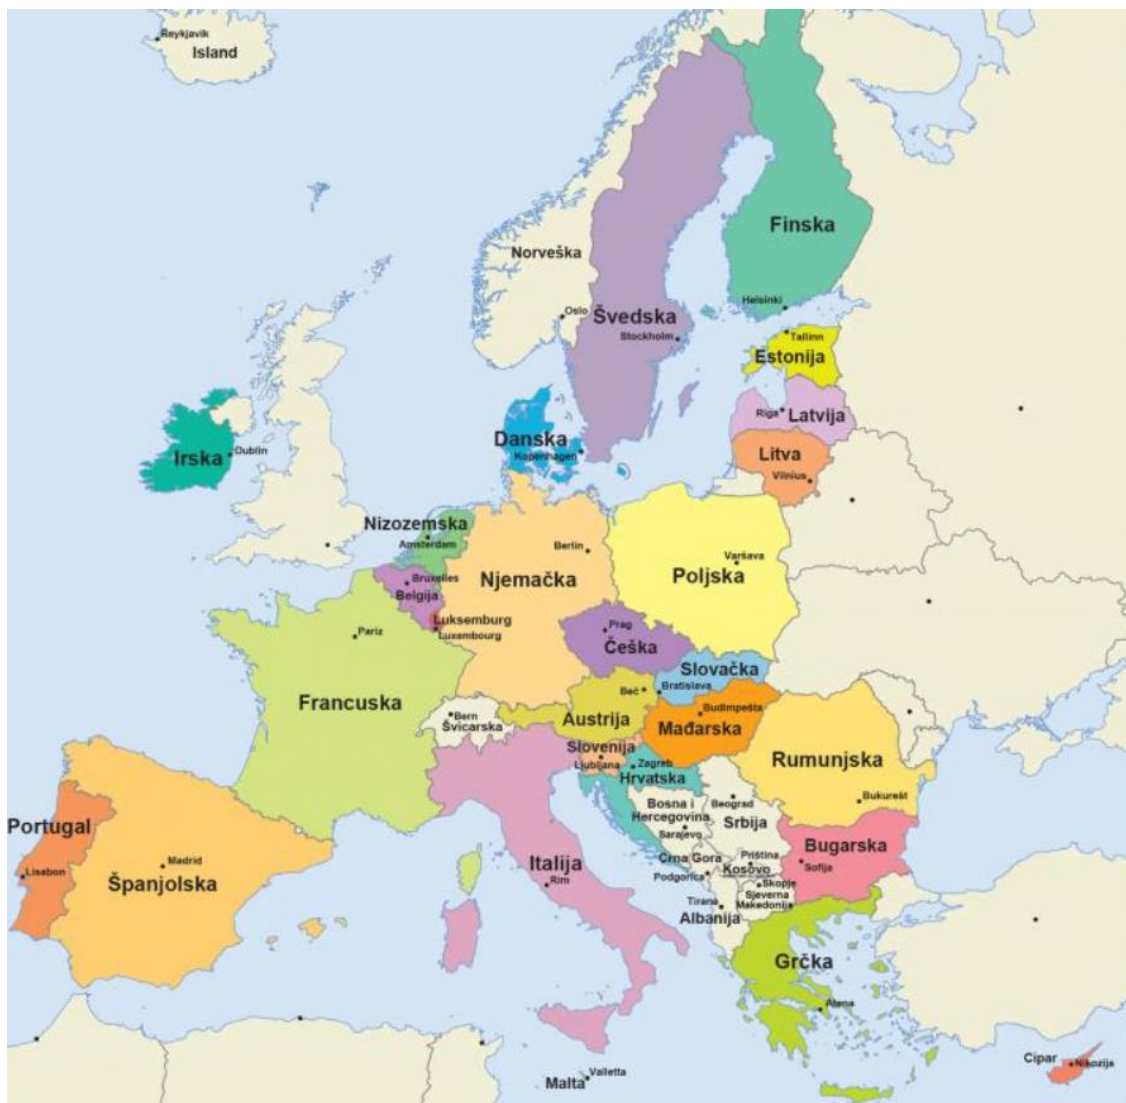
Reykjavik
Island
Finska
Norveška
Helsinki
Oslo
Švedska
Stockholm
Tallinn
Estonija
Riga
Latvija
Irska
Dublin
Danska
Kopenhagen
Litva
Vilnius
Nizozemska
Amsterdam
Berlin
Varšava
Bruxelles
Belgija
Njemačka
Poljska
Luksemburg
Luxembourg
Pariz
Prag
Češka
Slovačka
Beč
Bratislava
Francuska
Bern
Švicarska
Austrija
Budimpešta
Mađarska
Slovenija
Ljubljana
Zagreb
Hrvatska
Rumunjska
Bosna i Hercegovina
Beograd
Sarajevo
Srbija
Bukurešt
Portugal
Bugarska
Madrid
Italija
Crna Gora
Priština
Podgorica
Kosovo
Sofija
Lisabon
Španjolska
Rim
Skopje
Sjeverna Makedonija
Tirana
Albanija
Grčka
Atena
Cipar
Nikozija
Malta
Valletta